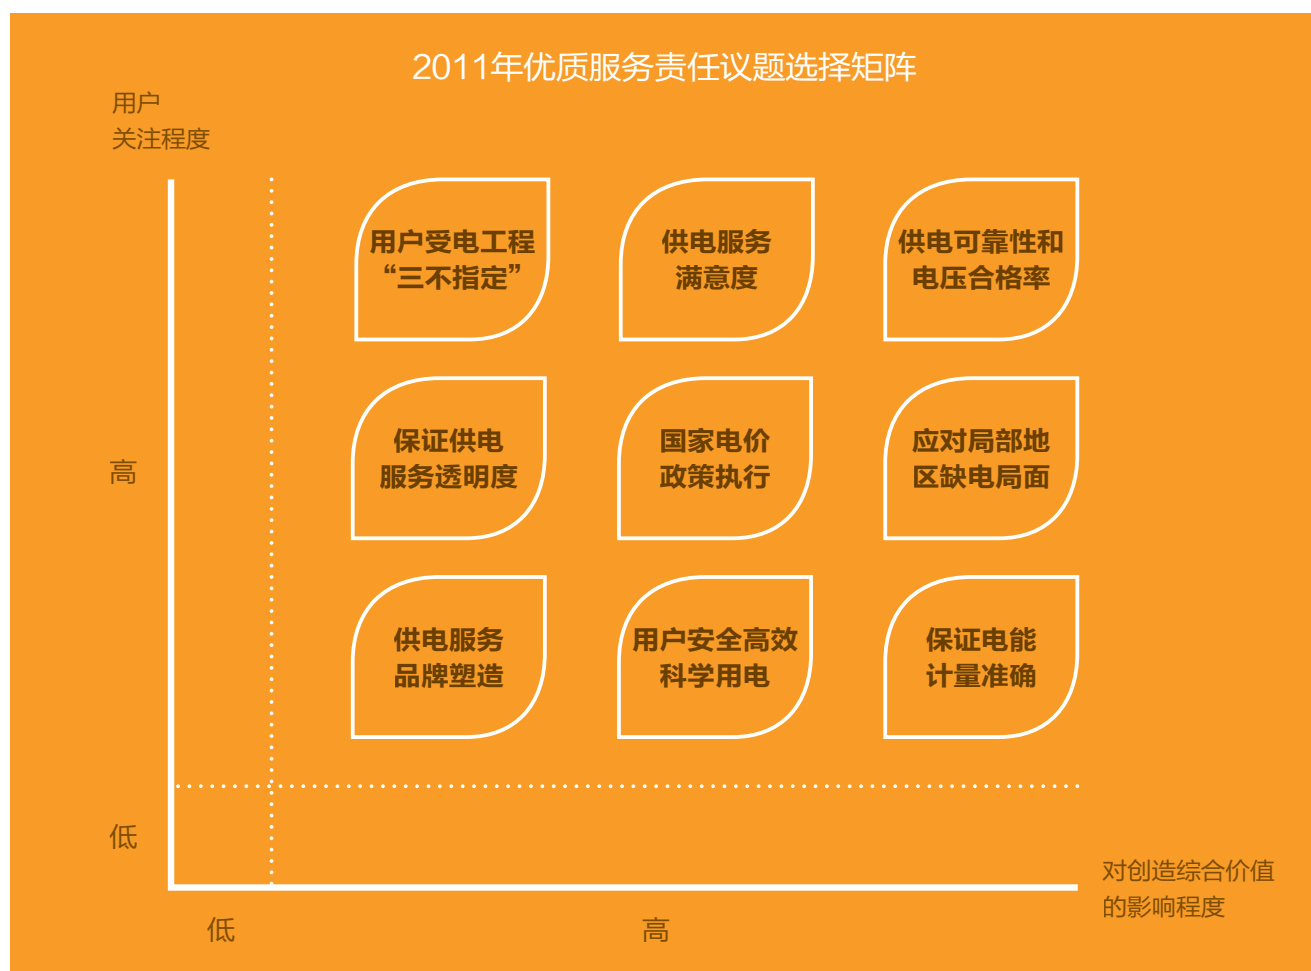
2011年优质服务责任议题选择矩阵

用户
关注程度

用户受电工程
“三不指定”

供电服务
满意度

供电可靠性和
电压合格率

高

保证供电
服务透明度

国家电价
政策执行

应对局部地
区缺电局面

供电服务
品牌塑造

用户安全高效
科学用电

保证电能
计量准确

低

对创造综合价值
的影响程度

低

高